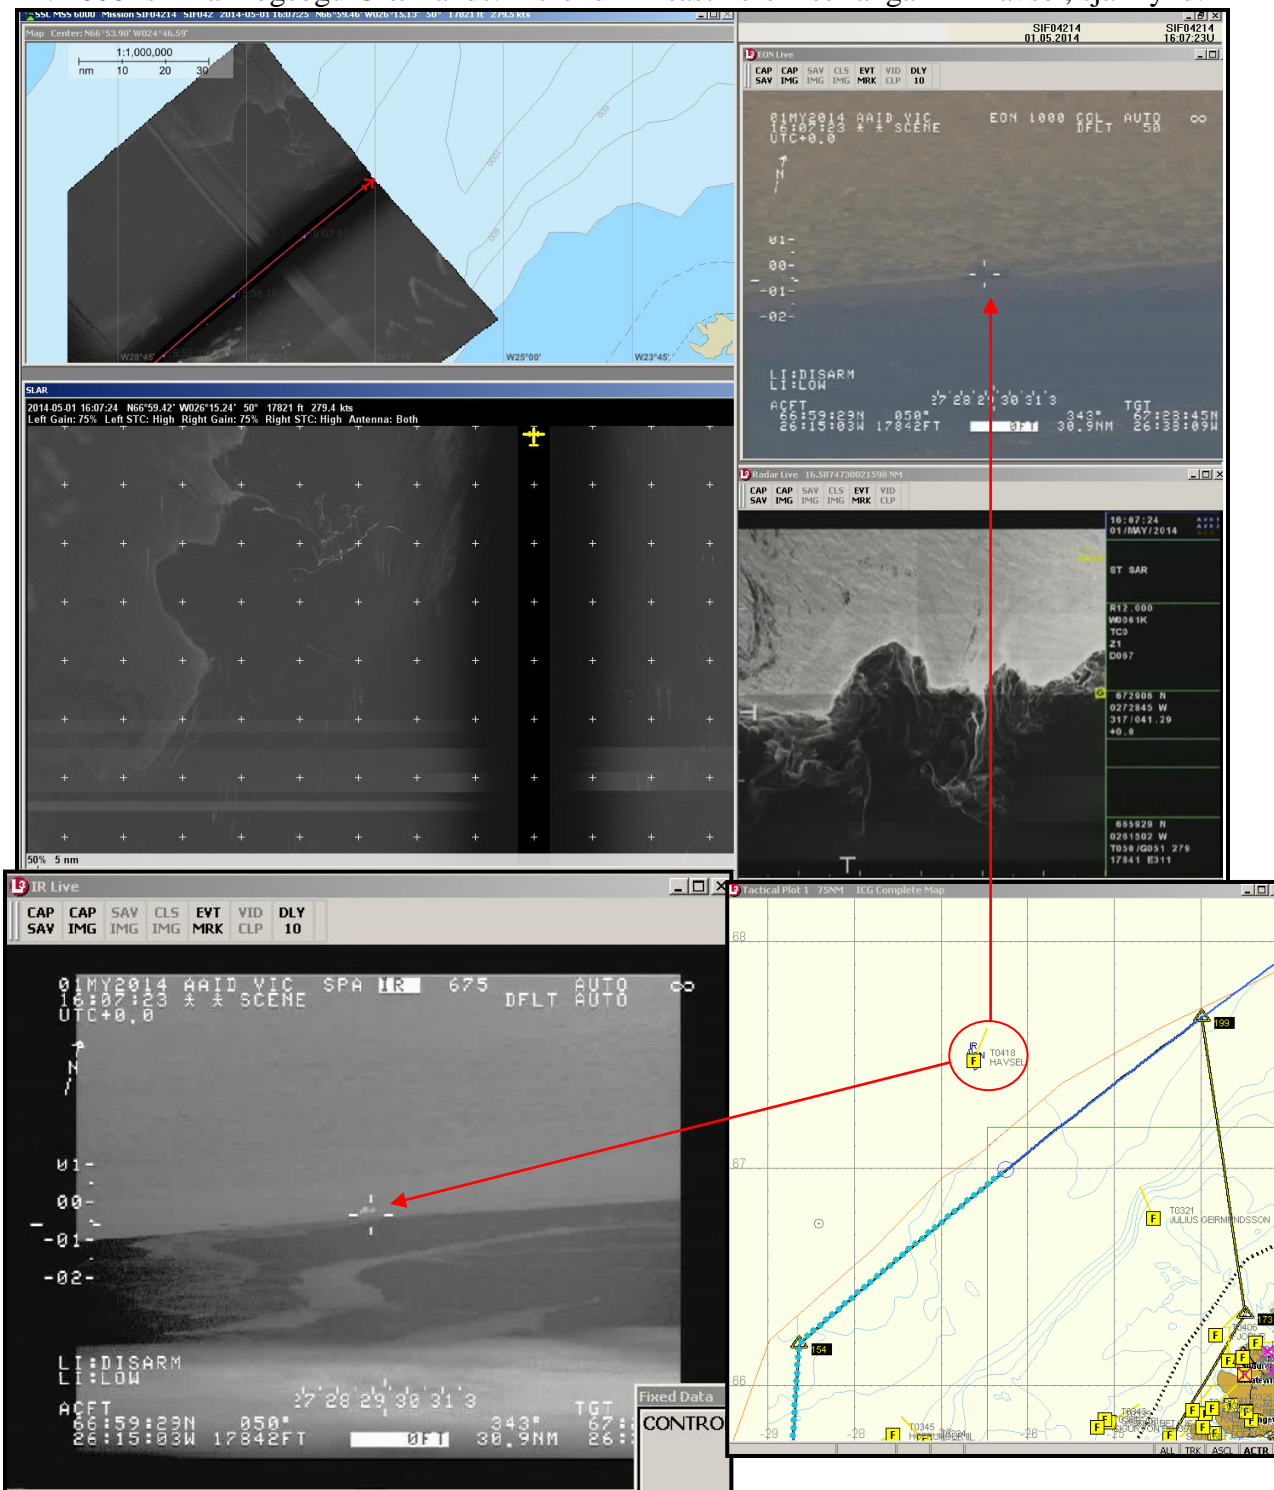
SSC MSS 6000 Mission SIF04214 SIF042 2014-05-01 16:07:25 N66°59.46' W026°15.13' 50° 17821 ft 279.5 kts

Map Center: N66°53.90' W024°46.59'

1:1,000,000
nm 10 20 30

W28°45' W25°00' W23°45'

SLAR
2014-05-01 16:07:24 N66°59.42' W026°15.24' 50° 17821 ft 279.4 kts
Left Gain: 75% Left STC: High Right Gain: 75% Right STC: High Antenna: Both

50% 5 nm

SIF04214 01.05.2014
SIF04214 16:07:23U

EON Live
CAP SAV | CAP IMG | SAV IMG | CLS IMG | EVT MRK | VID CLP | DLY 10

01MY2014 AAID VIC 16:07:23 ＊ ＊ SCENE UTC+0.0
EON 1000 COL DFLT AUTO 50 ∞
N
01-
00-
-01-
-02-
LI:DISARM
LI:LOW
27 28 29 30 31 3
ACFT 66:59:29N 26:15:03W 050° 17842FT 0FT 343° 30.9NM TGT 67:28:45N 26:38:09W

Radar Live 16.5874730021598 NM
CAP SAV | CAP IMG | SAV IMG | CLS IMG | EVT MRK | VID CLP

16:07:24
01/MAY/2014
ST SAR
R12.000
W0061K
TC0
Z1
D097
672906 N
0272845 W
317/041.29
+0.0
665920 N
0261502 W
T050/G051 279
17841 E311

IR Live
CAP SAV | CAP IMG | SAV IMG | CLS IMG | EVT MRK | VID CLP | DLY 10

01MY2014 AAID VIC SPA IR 675 AUTO
16:07:23 ＊ ＊ SCENE DFLT AUTO ∞
UTC+0.0
N
01-
00-
-01-
-02-
LI:DISARM
LI:LOW
27 28 29 30 31 3
ACFT 66:59:29N 26:15:03W 050° 17842FT 0FT 343° 30.9NM TGT 67:26:

Fixed Data
CONTRO

Tactical Plot 1 75NM ICG Complete Map
68
67
66
-29 -28 -26
IR
F T0418 HAVSEL
199
F T0321 JULIUS GEIRMUNDSSON
154
173
T0345
ALL TRK ASCL ACTR